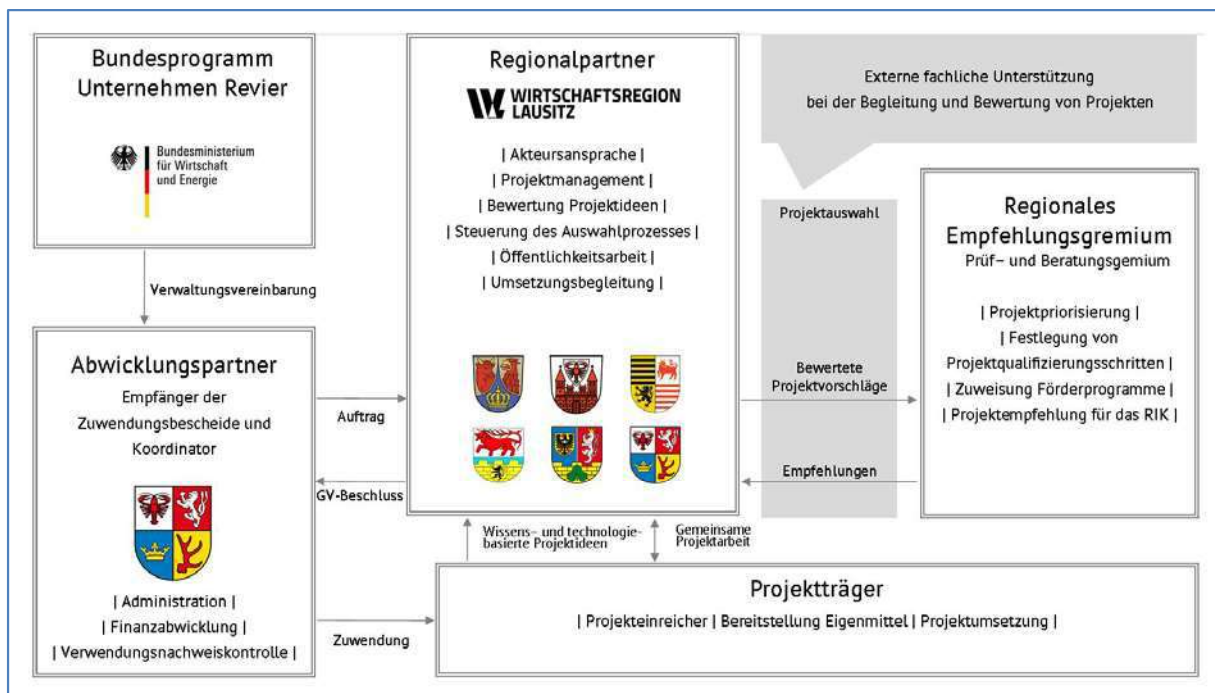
Bundesprogramm Unternehmen Revier

Bundesministerium für Wirtschaft und Energie

Verwaltungsvereinbarung

Abwicklungspartner

Empfänger der Zuwendungsbescheide und Koordinator

| Administration |
| Finanzabwicklung |
| Verwendungsnachweiskontrolle |

Regionalpartner

WIRTSCHAFTSREGION LAUSITZ

| Akteursansprache |
| Projektmanagement |
| Bewertung Projektideen |
| Steuerung des Auswahlprozesses |
| Öffentlichkeitsarbeit |
| Umsetzungsbegleitung |

Auftrag

GV-Beschluss

Externe fachliche Unterstützung bei der Begleitung und Bewertung von Projekten

Projektauswahl

Bewertete Projektvorschläge

Empfehlungen

Regionales Empfehlungsgremium

Prüf- und Beratungsgemium

| Projektpriorisierung |
| Festlegung von Projektqualifizierungsschritten |
| Zuweisung Förderprogramme |
| Projektempfehlung für das RIK |

Wissens- und technologiebasierte Projektideen

Gemeinsame Projektarbeit

Zuwendung

Projektträger

| Projekteinreicher | Bereitstellung Eigenmittel | Projektumsetzung |